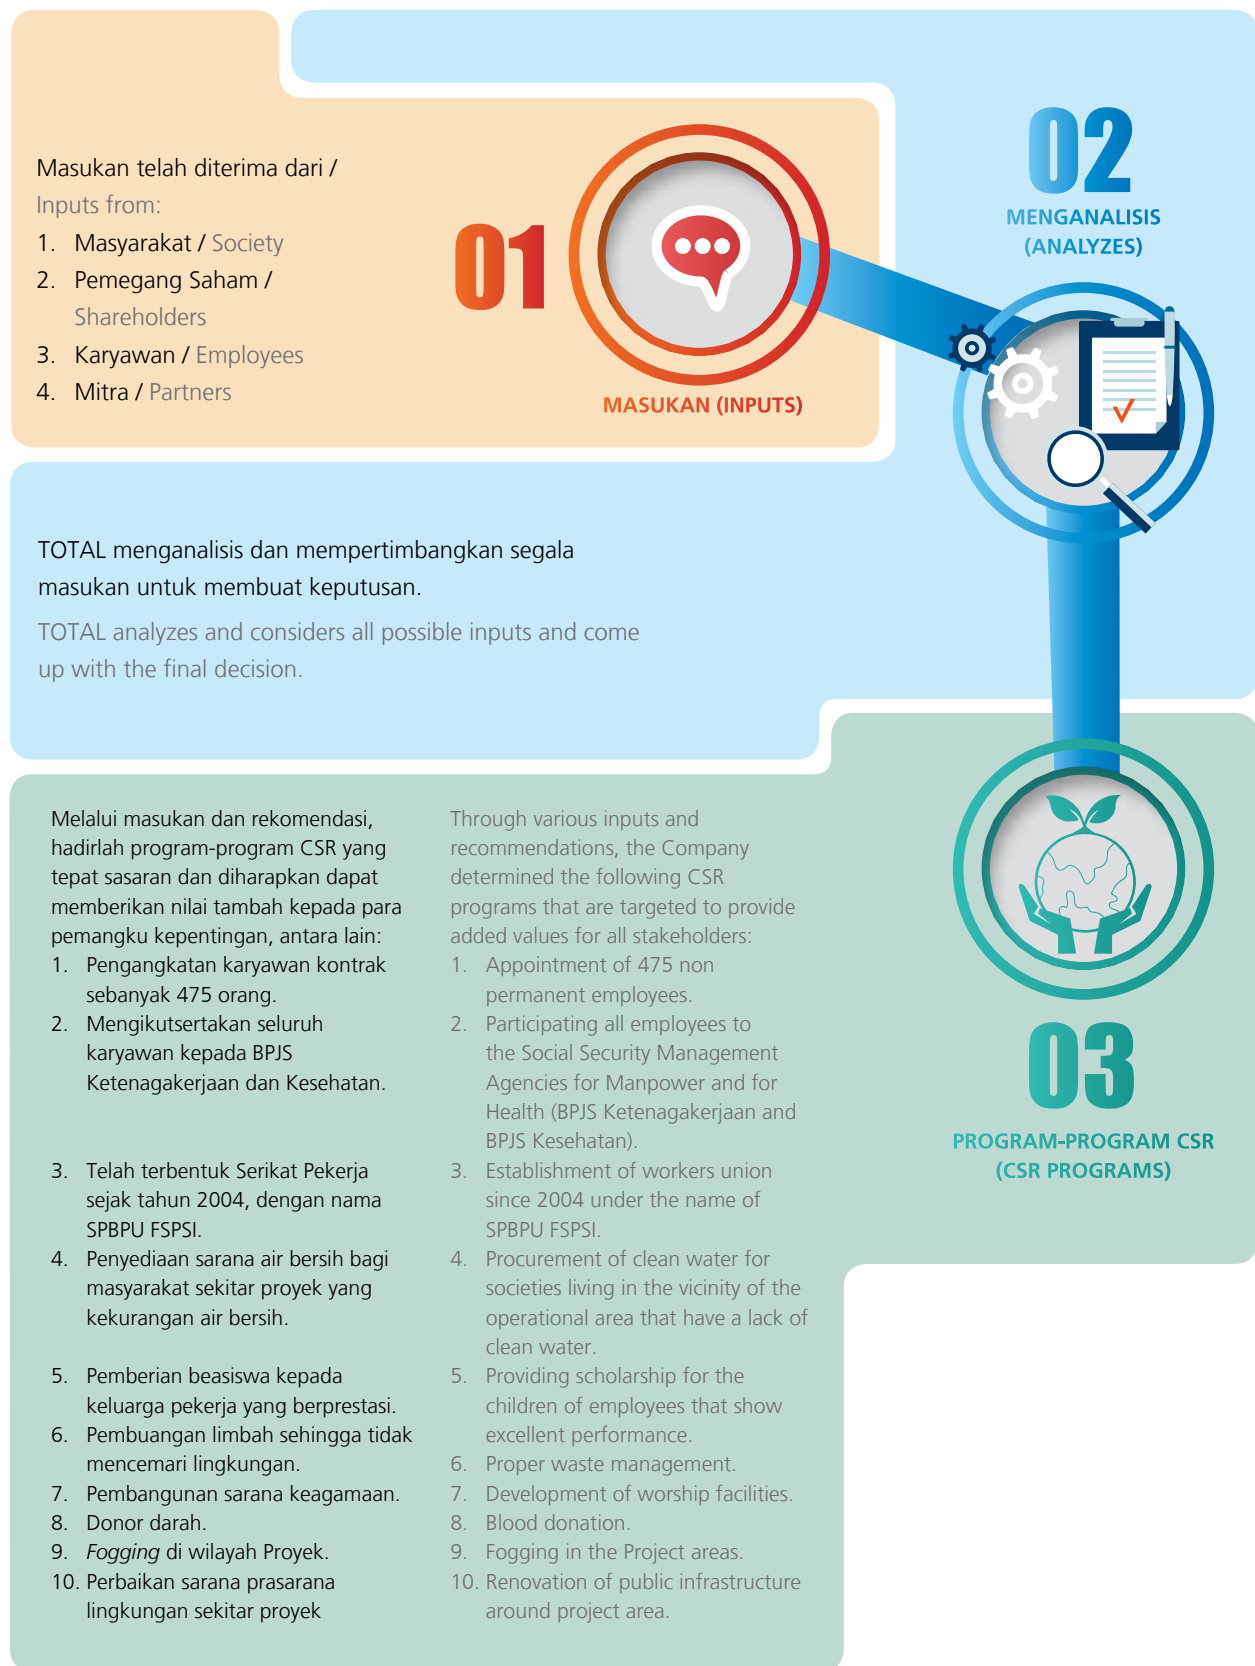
Masukan telah diterima dari / Inputs from:
1. Masyarakat / Society
2. Pemegang Saham / Shareholders
3. Karyawan / Employees
4. Mitra / Partners

01

MASUKAN (INPUTS)

02

MENGANALISIS (ANALYZES)

TOTAL menganalisis dan mempertimbangkan segala masukan untuk membuat keputusan.

TOTAL analyzes and considers all possible inputs and come up with the final decision.

Melalui masukan dan rekomendasi, hadirlah program-program CSR yang tepat sasaran dan diharapkan dapat memberikan nilai tambah kepada para pemangku kepentingan, antara lain:
1. Pengangkatan karyawan kontrak sebanyak 475 orang.
2. Mengikutsertakan seluruh karyawan kepada BPJS Ketenagakerjaan dan Kesehatan.
3. Telah terbentuk Serikat Pekerja sejak tahun 2004, dengan nama SPBPU FSPSI.
4. Penyediaan sarana air bersih bagi masyarakat sekitar proyek yang kekurangan air bersih.
5. Pemberian beasiswa kepada keluarga pekerja yang berprestasi.
6. Pembuangan limbah sehingga tidak mencemari lingkungan.
7. Pembangunan sarana keagamaan.
8. Donor darah.
9. *Fogging* di wilayah Proyek.
10. Perbaikan sarana prasarana lingkungan sekitar proyek

Through various inputs and recommendations, the Company determined the following CSR programs that are targeted to provide added values for all stakeholders:
1. Appointment of 475 non permanent employees.
2. Participating all employees to the Social Security Management Agencies for Manpower and for Health (BPJS Ketenagakerjaan and BPJS Kesehatan).
3. Establishment of workers union since 2004 under the name of SPBPU FSPSI.
4. Procurement of clean water for societies living in the vicinity of the operational area that have a lack of clean water.
5. Providing scholarship for the children of employees that show excellent performance.
6. Proper waste management.
7. Development of worship facilities.
8. Blood donation.
9. Fogging in the Project areas.
10. Renovation of public infrastructure around project area.

03

PROGRAM-PROGRAM CSR (CSR PROGRAMS)